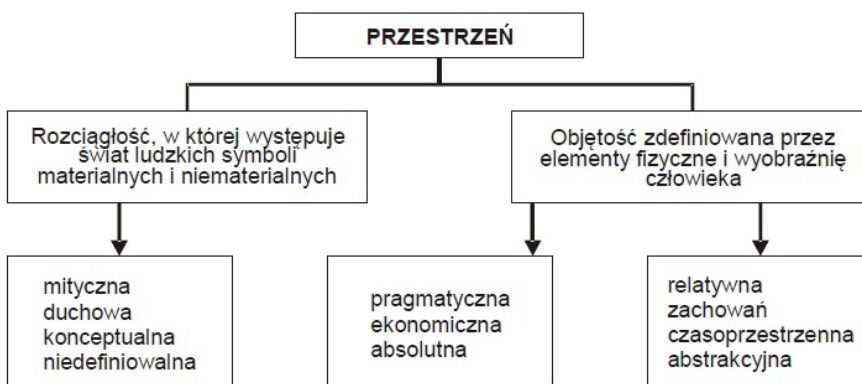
PRZESTRZEŃ

Rozciągłość, w której występuje świat ludzkich symboli materialnych i niematerialnych

Objętość zdefiniowana przez elementy fizyczne i wyobraźnię człowieka

mityczna
duchowa
konceptualna
niedefiniowalna

pragmatyczna
ekonomiczna
absolutna

relatywna
zachowań
czasoprzestrzenna
abstrakcyjna